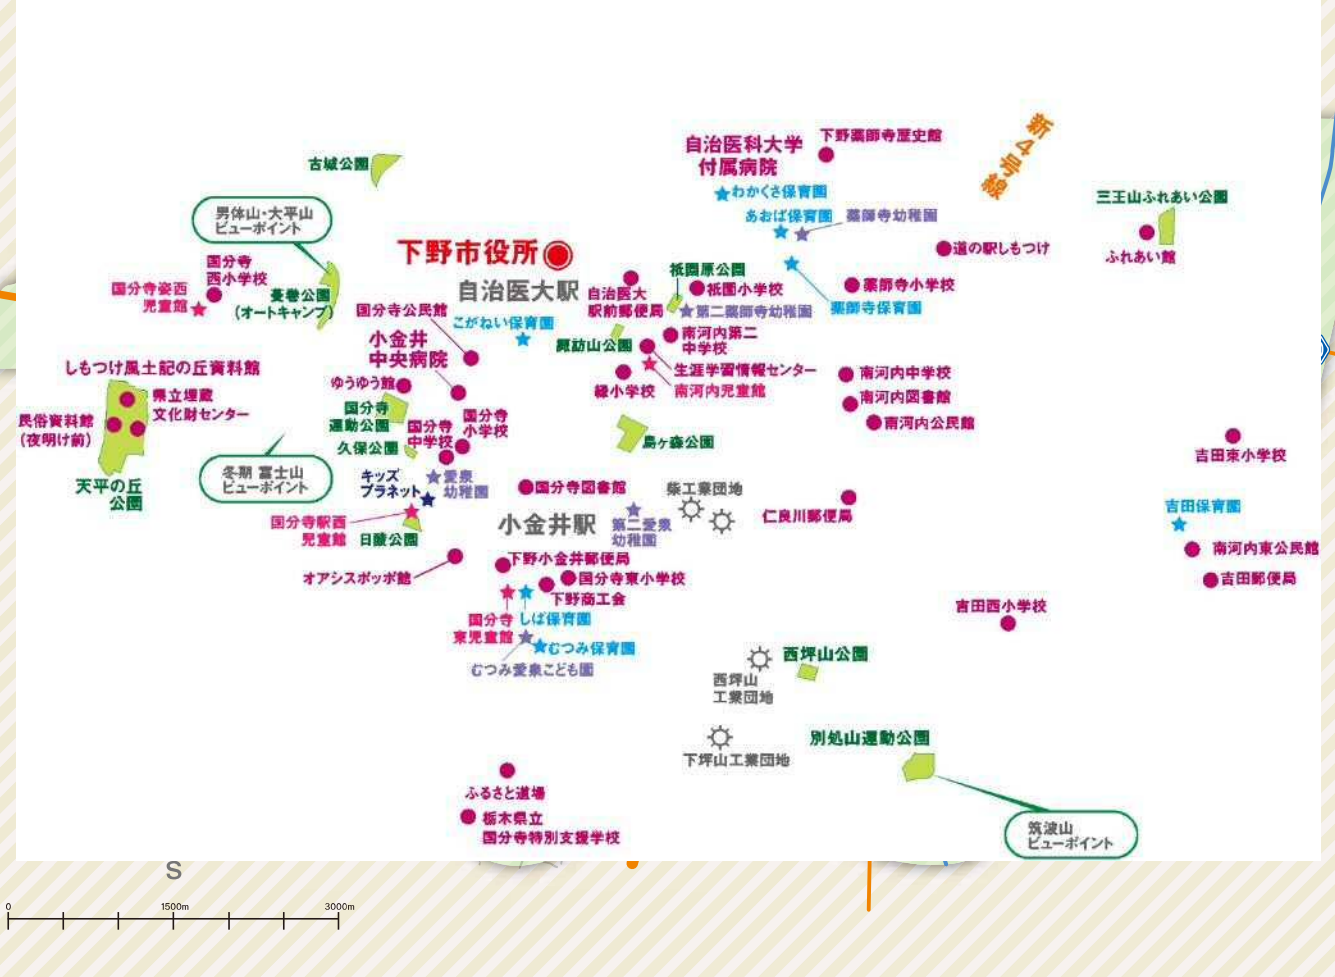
新4号線

古城公園

男体山・太平山
ビューポイント

自治医科大学
付属病院

下野薬師寺歴史館

わかくさ保育園

あおば保育園

薬師寺幼稚園

三王山ふれあい公園

ふれあい館

道の駅しもつけ

下野市役所

国分寺
西小学校

国分寺姿西
児童館

姿巻公園
(オートキャンプ)

自治医大駅

自治医大
駅前郵便局

祇園原公園

祇園小学校

第二薬師寺幼稚園

薬師寺小学校

薬師寺保育園

国分寺公民館

こがねい保育園

諏訪山公園

南河内第二
中学校

小金井
中央病院

生涯学習情報センター

南河内児童館

南河内中学校

南河内図書館

南河内公民館

しもつけ風土記の丘資料館

県立埋蔵
文化財センター

民俗資料館
(夜明け前)

ゆうゆう館

国分寺
運動公園

国分寺
中学校

国分寺
小学校

緑小学校

鳥ヶ森公園

吉田東小学校

久保公園

天平の丘
公園

冬期 富士山
ビューポイント

キッズ
プラネット

愛泉
幼稚園

国分寺図書館

柴工業団地

仁良川郵便局

吉田保育園

小金井駅

第二愛泉
幼稚園

国分寺駅西
児童館

日枝公園

南河内東公民館

オアシスポッポ館

下野小金井郵便局

国分寺東小学校

吉田郵便局

下野商工会

吉田西小学校

国分寺
東児童館

しば保育園

むつみ保育園

むつみ愛泉こども園

西坪山公園

西坪山
工業団地

下坪山工業団地

別処山運動公園

ふるさと道場

栃木県立
国分寺特別支援学校

筑波山
ビューポイント

S

0

1500m

3000m